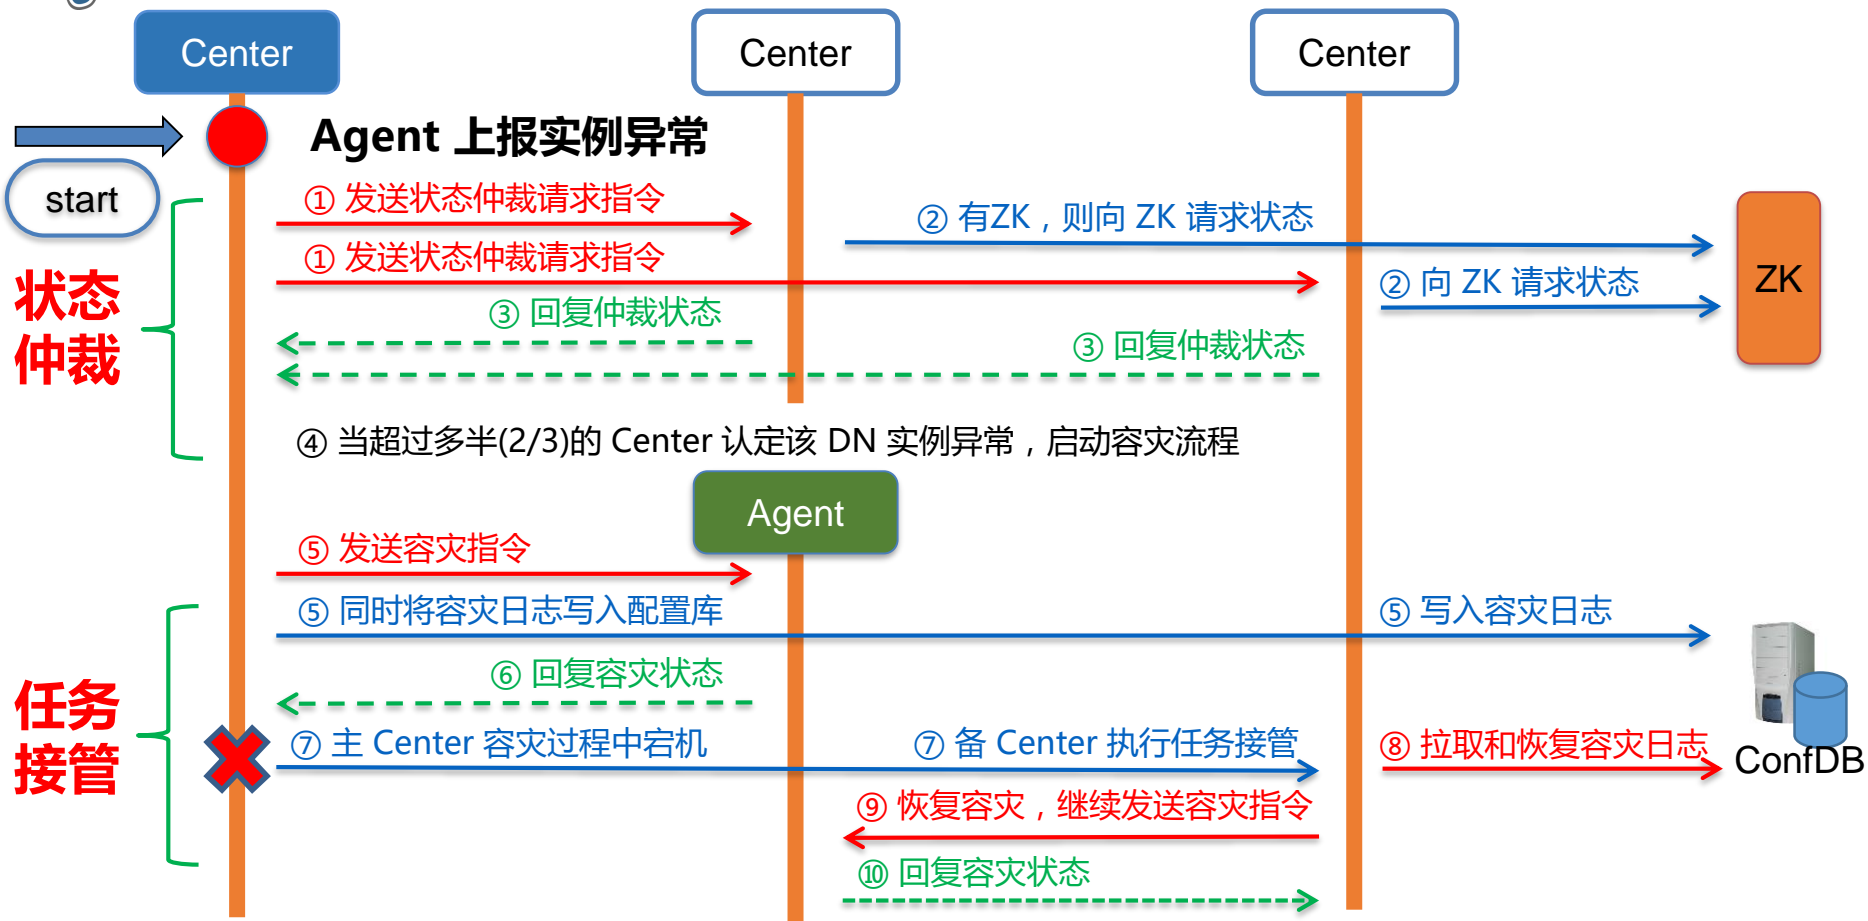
Center

Center

Center

start

Agent 上报实例异常

状态仲裁

① 发送状态仲裁请求指令

② 有ZK，则向 ZK 请求状态

① 发送状态仲裁请求指令

② 向 ZK 请求状态

ZK

③ 回复仲裁状态

③ 回复仲裁状态

④ 当超过多半(2/3)的 Center 认定该 DN 实例异常，启动容灾流程

Agent

⑤ 发送容灾指令

任务接管

⑤ 同时将容灾日志写入配置库

⑤ 写入容灾日志

⑥ 回复容灾状态

⑦ 主 Center 容灾过程中宕机

⑦ 备 Center 执行任务接管

⑧ 拉取和恢复容灾日志

ConfDB

⑨ 恢复容灾，继续发送容灾指令

⑩ 回复容灾状态